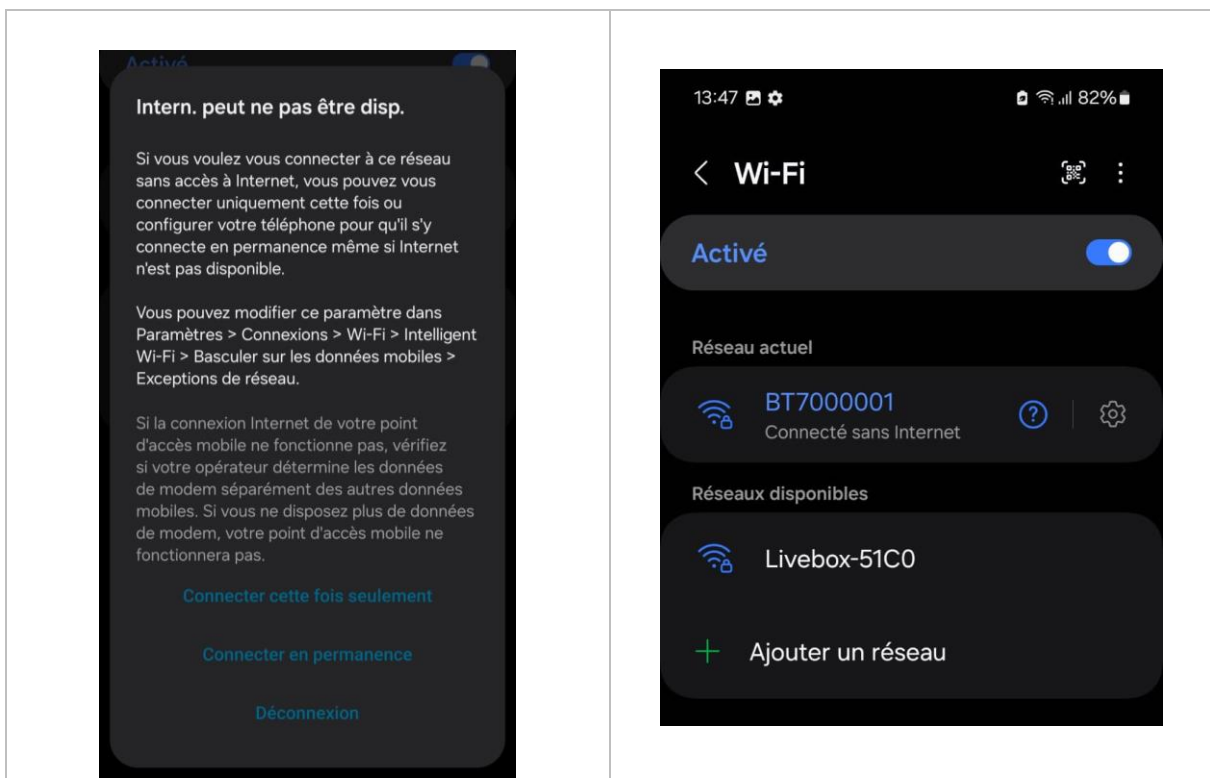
Activé

Intern. peut ne pas être disp.

Si vous voulez vous connecter à ce réseau sans accès à Internet, vous pouvez vous connecter uniquement cette fois ou configurer votre téléphone pour qu'il s'y connecte en permanence même si Internet n'est pas disponible.

Vous pouvez modifier ce paramètre dans Paramètres > Connexions > Wi-Fi > Intelligent Wi-Fi > Basculer sur les données mobiles > Exceptions de réseau.

Si la connexion Internet de votre point d'accès mobile ne fonctionne pas, vérifiez si votre opérateur détermine les données de modem séparément des autres données mobiles. Si vous ne disposez plus de données de modem, votre point d'accès mobile ne fonctionnera pas.

Connecter cette fois seulement

Connecter en permanence

Déconnexion

13:47 82%

< Wi-Fi

Activé

Réseau actuel

BT7000001
Connecté sans Internet

Réseaux disponibles

Livebox-51C0

+ Ajouter un réseau